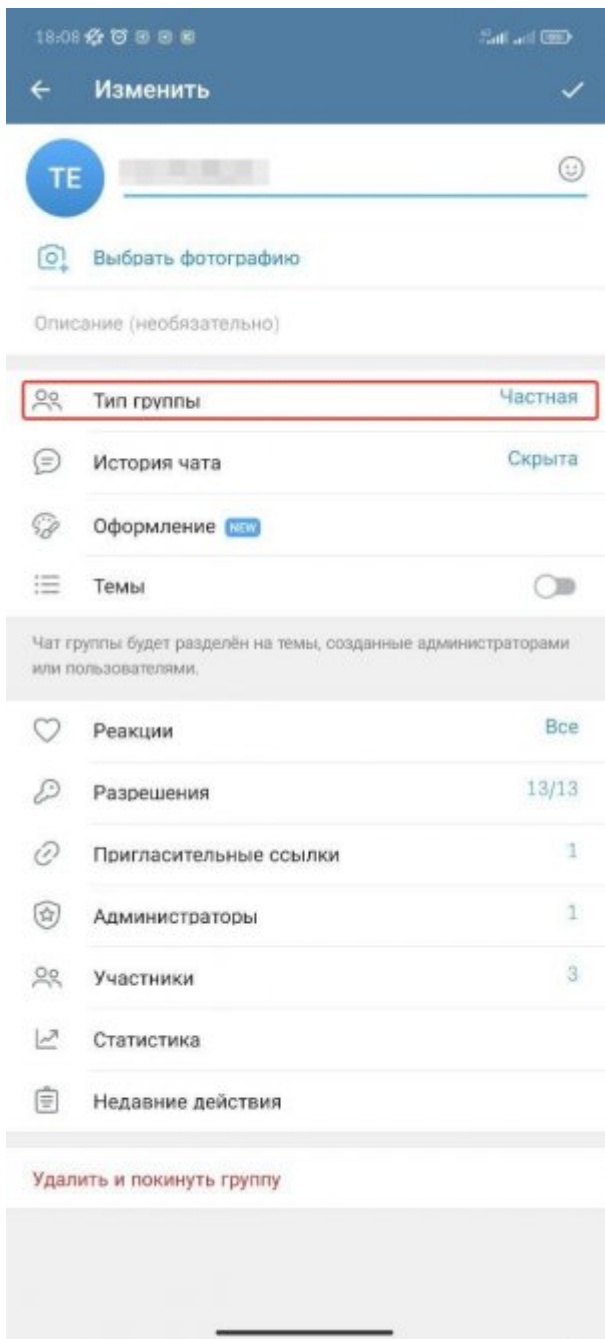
18:08

Изменить

TE

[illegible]

Выбрать фотографию

Описание (необязательно)

Тип группы Частная

История чата Скрыта

Оформление NEW

Темы

Чат группы будет разделён на темы, созданные администраторами или пользователями.

Реакции Все

Разрешения 13/13

Пригласительные ссылки 1

Администраторы 1

Участники 3

Статистика

Недавние действия

Удалить и покинуть группу